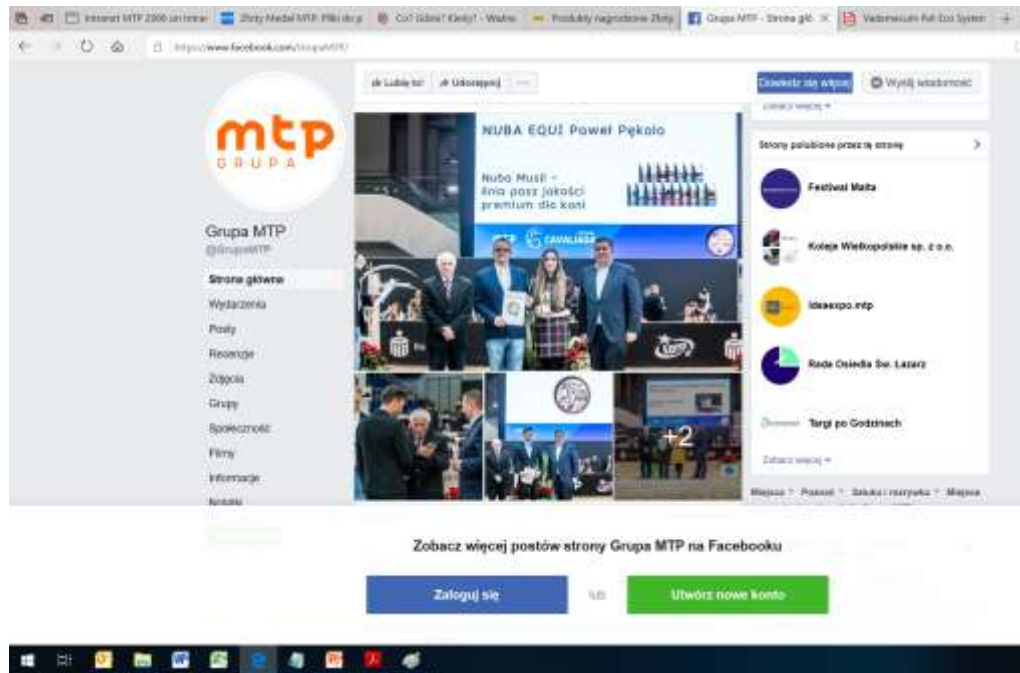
Internet MTP 2000 un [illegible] | Złoty Medal MTP Pliki do p | Co? Gdzie? Kiedy? - Wielkie | Produkty nagrodzone Złoty | Grupa MTP - Strona głó | Vademecum Ref Eco System

https://www.facebook.com/GrupaMTP/

Lubię to! | Udostępnij | ···

Dowiedz się więcej | Wyślij wiadomość

mtp
GRUPA

Grupa MTP
@GrupaMTP

Strona główna
Wydarzenia
Posty
Recenzje
Zdjęcia
Grupy
Społeczność
Filmy
Informacje
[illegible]

NUBA EQUI Paweł Pękolo
Nuba Musli – linia pasz jakości premium dla koni

+2

Zobacz więcej ▾

Strony polubione przez tę stronę

Festiwal Malta
Koleje Wielkopolskie sp. z o.o.
Ideaexpo.mtp
Rada Osiedla Św. Łazarz
Targi po Godzinach

Zobacz więcej ▾

Miejsca · Poznań · Sztuka i rozrywka · Miejsce

Zobacz więcej postów strony Grupa MTP na Facebooku

Zaloguj się | lub | Utwórz nowe konto